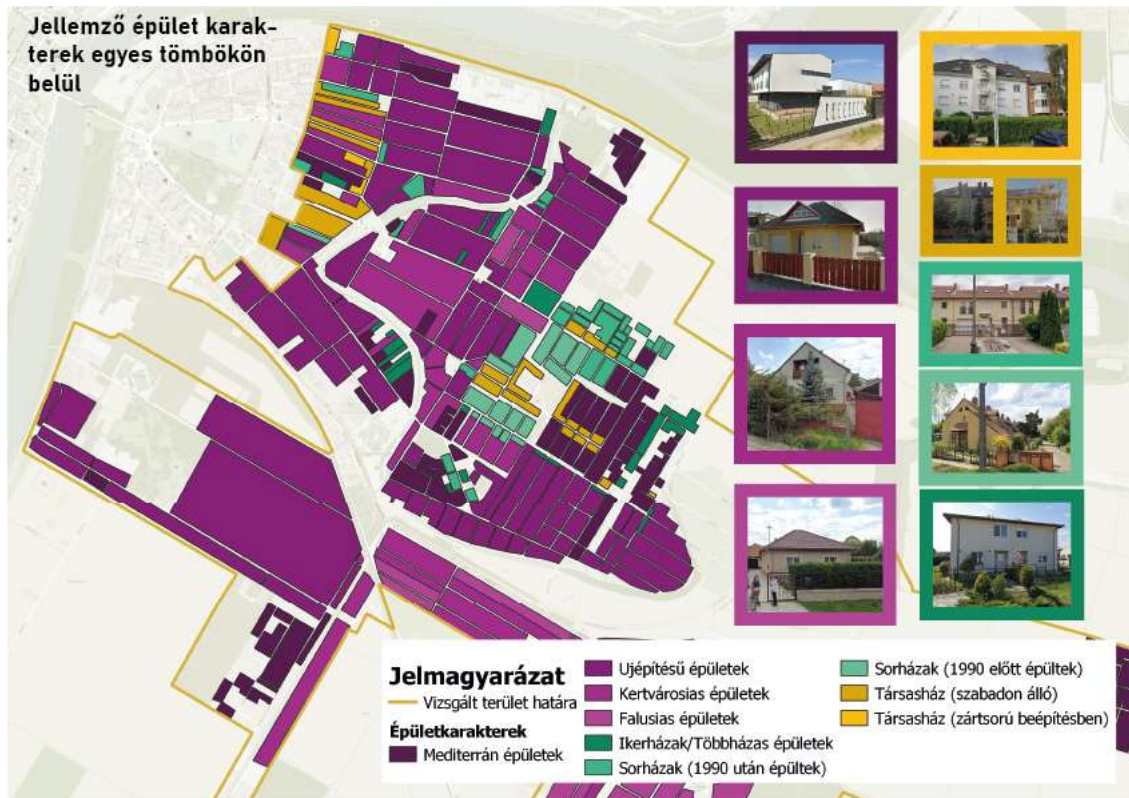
Jellemző épület karakterek egyes tömbökön belül

Jelmagyarázat
Vizsgált terület határa
Épületkarakterek
Mediterrán épületek
Ujépítésű épületek
Kertvárosias épületek
Falusias épületek
Ikerházak/Többházas épületek
Sorházak (1990 után épültek)
Sorházak (1990 előtt épültek)
Társasház (szabadon álló)
Társasház (zártsorú beépítésben)